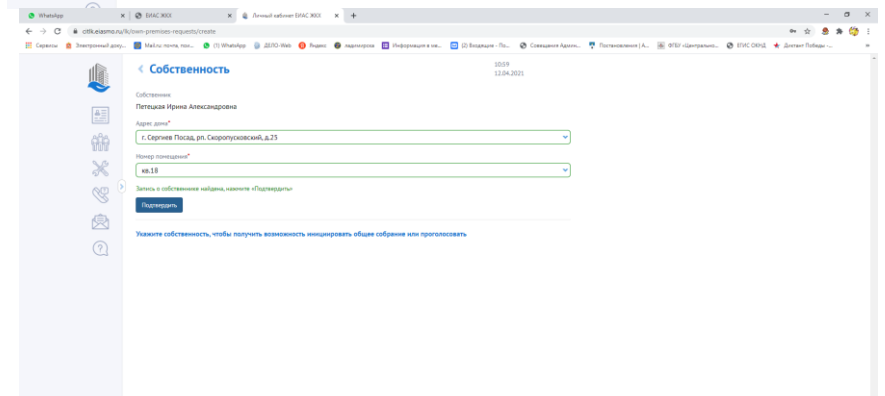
WhatsApp | ЕИАС ЖКХ | Личный кабинет ЕИАС ЖКХ | +

citlk.eiasmo.ru/lk/own-premises-requests/create

Сервисы | Электронный доку... | Mail.ru: почта, пои... | (1) WhatsApp | ДЕЛО-Web | Яндекс | задачкорка | Информация в ов... | (2) Входящие - По... | Совещания Админ... | Постановления | А... | ФГБУ «Центрально... | ЕПИС ОКНД | Доступ Победы ...

‹ Собственность

10:59
12.04.2021

Собственник
Петецкая Ирина Александровна

Адрес дома*
г. Сергиев Посад, рп. Скоропусковский, д.25

Номер помещения*
кв.18

Запись о собственнике найдена, нажмите «Подтвердить»

Подтвердить

Укажите собственность, чтобы получить возможность инициировать общее собрание или проголосовать